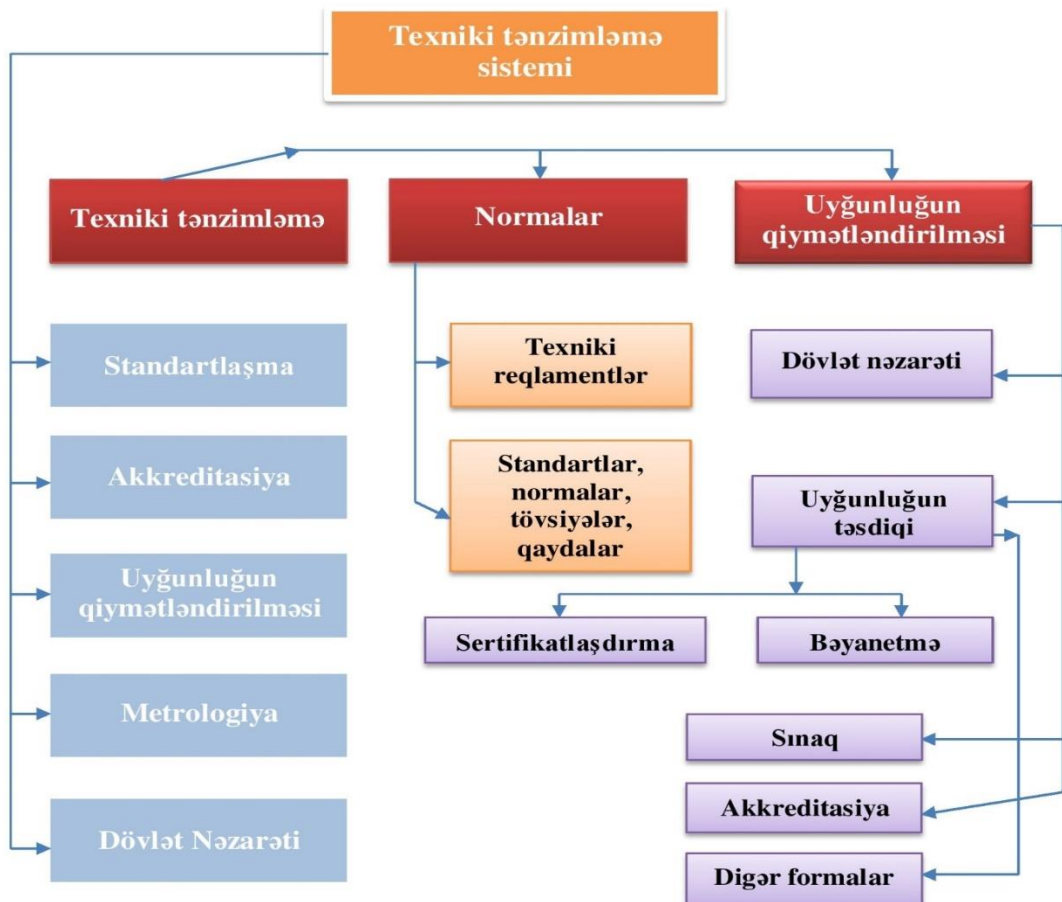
Texniki tənzimləmə sistemi

Texniki tənzimləmə

Normalar

Uyğunluğun qiymətləndirilməsi

Standartlaşma

Akkreditasiya

Uyğunluğun qiymətləndirilməsi

Metrologiya

Dövlət Nəzarəti

Texniki reqlamentlər

Standartlar, normalar, tövsiyələr, qaydalar

Dövlət nəzarəti

Uyğunluğun təsdiqi

Sertifikatlaşdırma

Bəyanetmə

Sınaq

Akkreditasiya

Digər formalar